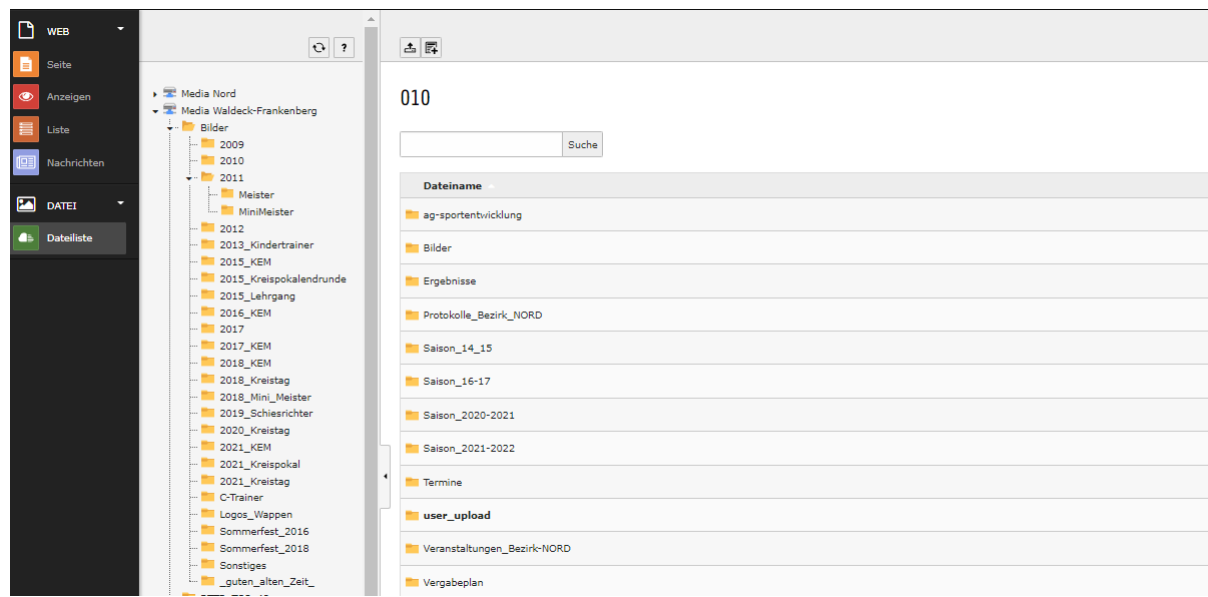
WEB
Seite
Anzeigen
Liste
Nachrichten
DATEI
Dateiliste

?

Media Nord
Media Waldeck-Frankenberg
Bilder
2009
2010
2011
Meister
MiniMeister
2012
2013_Kindertrainer
2015_KEM
2015_Kreispokalendrunde
2015_Lehrgang
2016_KEM
2017
2017_KEM
2018_KEM
2018_Kreistag
2018_Mini_Meister
2019_Schiesrichter
2020_Kreistag
2021_KEM
2021_Kreispokal
2021_Kreistag
C-Trainer
Logos_Wappen
Sommerfest_2016
Sommerfest_2018
Sonstiges
_guten_alten_Zeit_
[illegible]

010

Suche

Dateiname
ag-sportentwicklung
Bilder
Ergebnisse
Protokolle_Bezirk_NORD
Saison_14_15
Saison_16-17
Saison_2020-2021
Saison_2021-2022
Termine
user_upload
Veranstaltungen_Bezirk-NORD
Vergabeplan